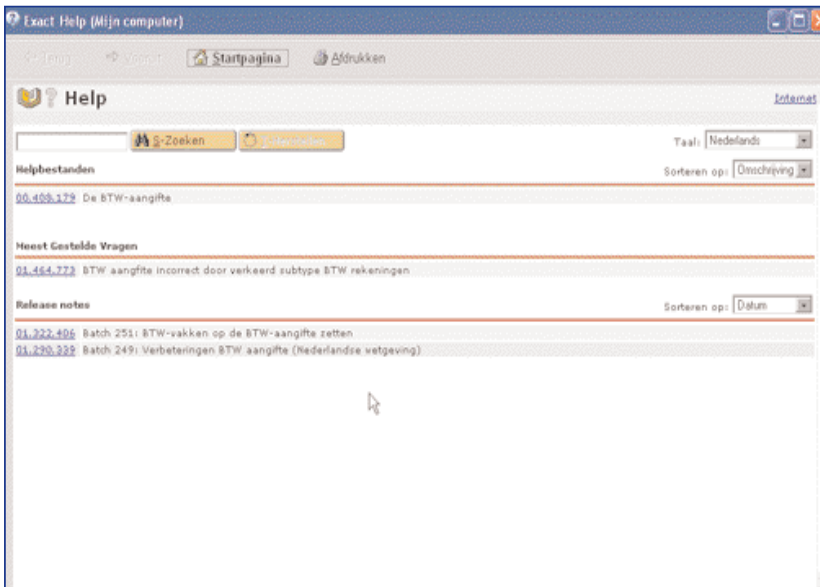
Exact Help (Mijn computer)

Terug Vooruit Startpagina Afdrukken

Help

Internet

S-Zoeken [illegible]

Taal: Nederlands

Helpbestanden

Sorteren op: Omschrijving

00.408.179 De BTW-aangifte

Meest Gestelde Vragen

01.464.773 BTW aangifte incorrect door verkeerd subtype BTW rekeningen

Release notes

Sorteren op: Datum

01.322.406 Batch 251: BTW-vakken op de BTW-aangifte zetten
01.290.339 Batch 249: Verbeteringen BTW aangifte (Nederlandse wetgeving)